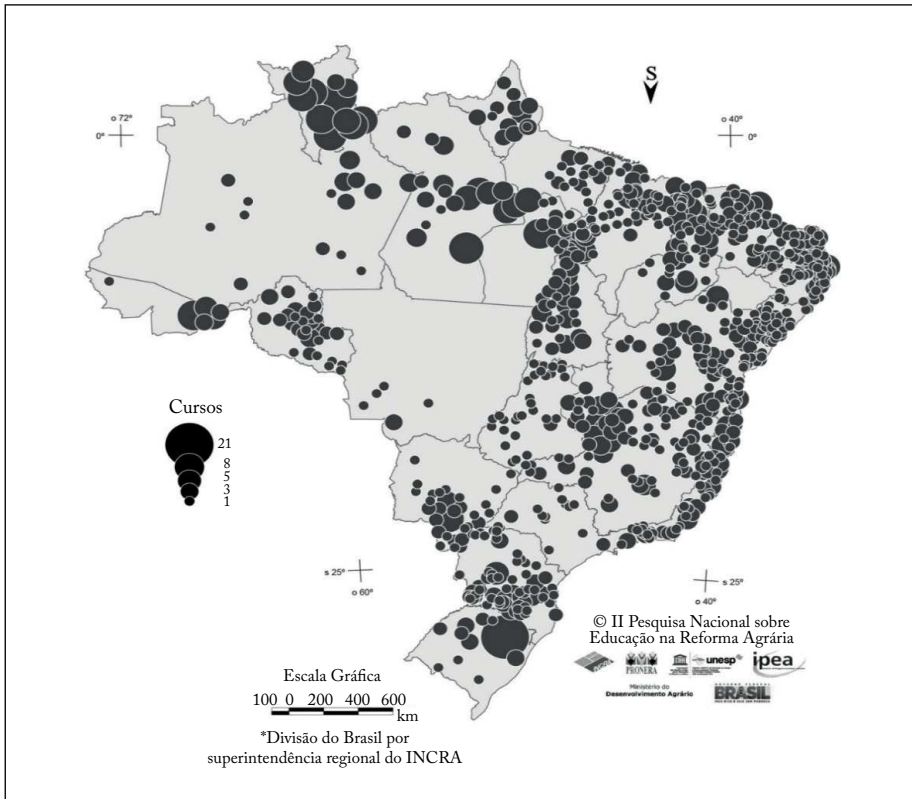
S

o 72°
0°

o 40°
0°

Cursos
21
8
5
3
1

s 25°
o 60°

s 25°
o 40°

© II Pesquisa Nacional sobre Educação na Reforma Agrária

PRONERA unesp ipea

Ministério do Desenvolvimento Agrário

BRASIL

Escala Gráfica
100 0 200 400 600
km

*Divisão do Brasil por superintendência regional do INCRA